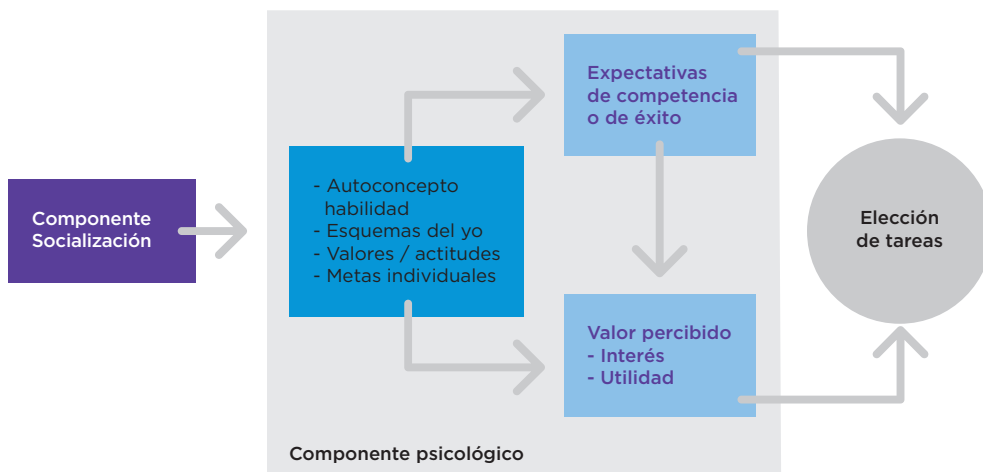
Componente Socialización

- Autoconcepto habilidad
- Esquemas del yo
- Valores / actitudes
- Metas individuales

Expectativas de competencia o de éxito

Valor percibido
- Interés
- Utilidad

Elección de tareas

Componente psicológico